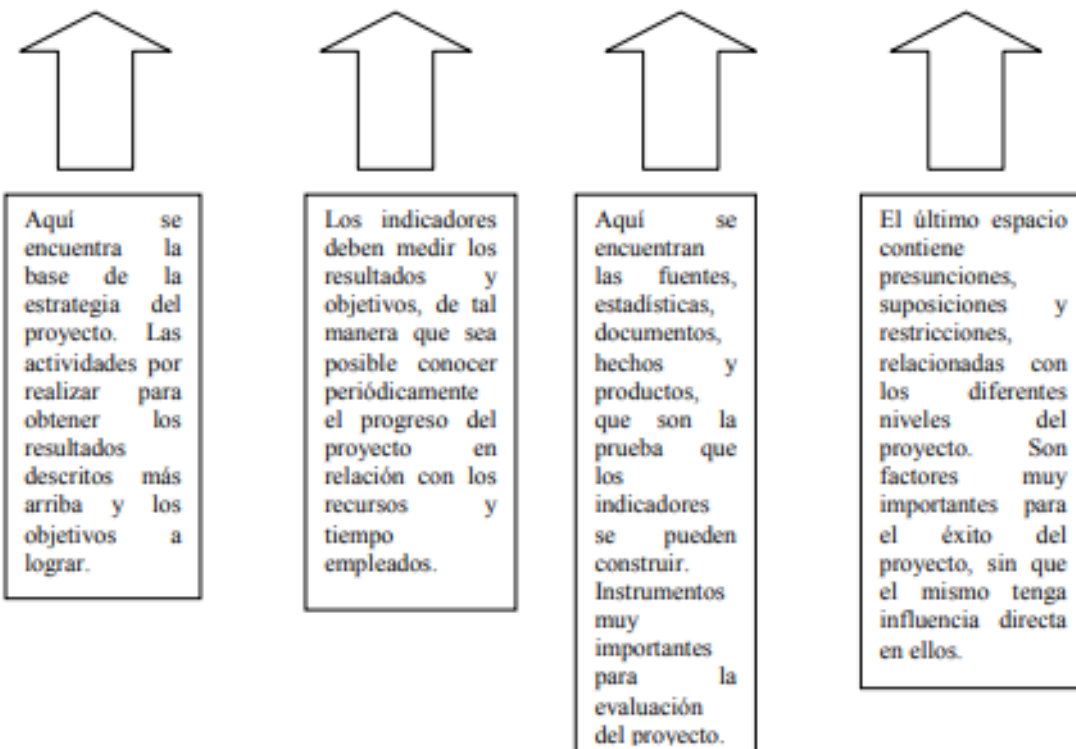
Aquí se encuentra la base de la estrategia del proyecto. Las actividades por realizar para obtener los resultados descritos más arriba y los objetivos a lograr.

Los indicadores deben medir los resultados y objetivos, de tal manera que sea posible conocer periódicamente el progreso del proyecto en relación con los recursos y tiempo empleados.

Aquí se encuentran las fuentes, estadísticas, documentos, hechos y productos, que son la prueba que los indicadores se pueden construir. Instrumentos muy importantes para la evaluación del proyecto.

El último espacio contiene presunciones, suposiciones y restricciones, relacionadas con los diferentes niveles del proyecto. Son factores muy importantes para el éxito del proyecto, sin que el mismo tenga influencia directa en ellos.